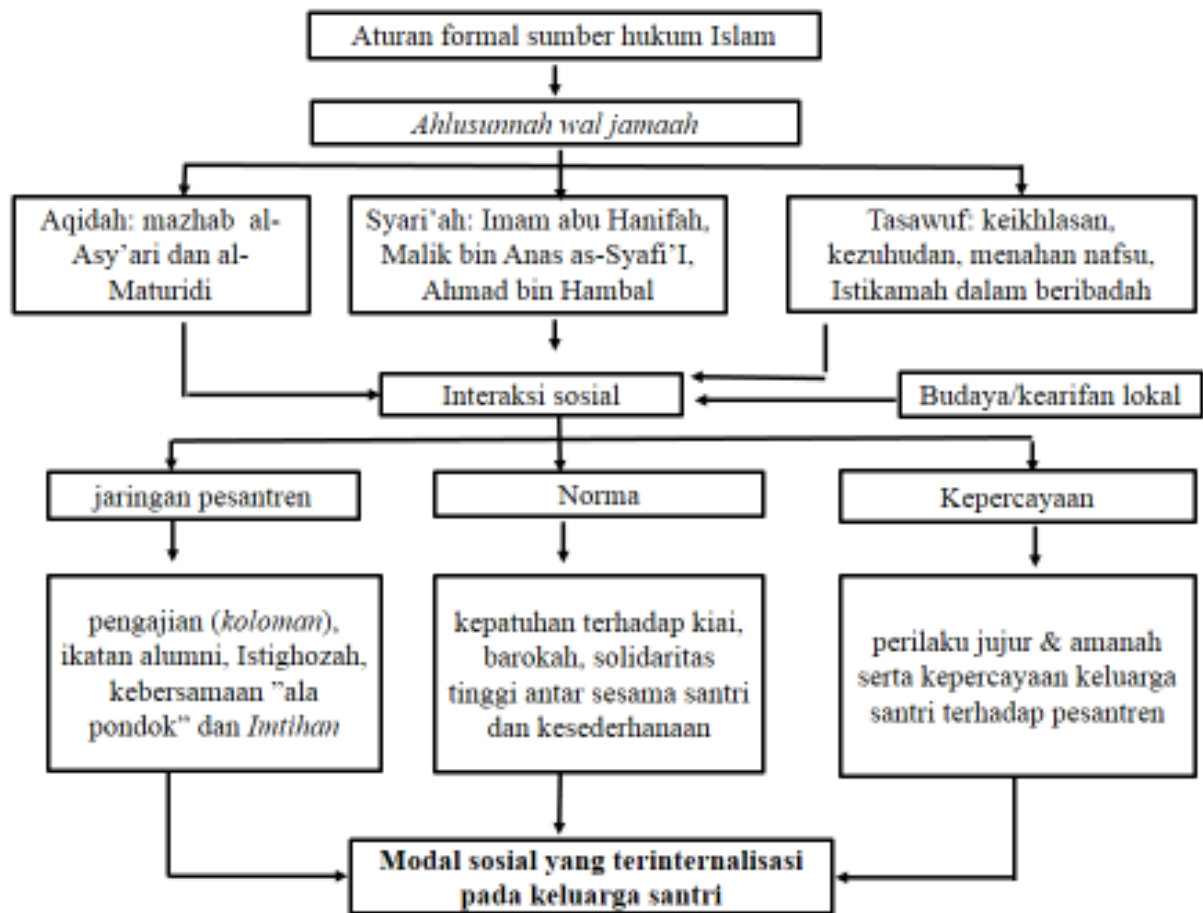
Aturan formal sumber hukum Islam

*Ahlusunnah wal jamaah*

Aqidah: mazhab al-Asy'ari dan al-Maturidi

Syari'ah: Imam abu Hanifah, Malik bin Anas as-Syafi'I, Ahmad bin Hambal

Tasawuf: keikhlasan, kezuhudan, menahan nafsu, Istikamah dalam beribadah

Interaksi sosial

Budaya/kearifan lokal

jaringan pesantren

Norma

Kepercayaan

pengajian (*koloman*), ikatan alumni, Istighozah, kebersamaan "ala pondok" dan *Imtihan*

kepatuhan terhadap kiai, barokah, solidaritas tinggi antar sesama santri dan kesederhanaan

perilaku jujur & amanah serta kepercayaan keluarga santri terhadap pesantren

**Modal sosial yang terinternalisasi pada keluarga santri**